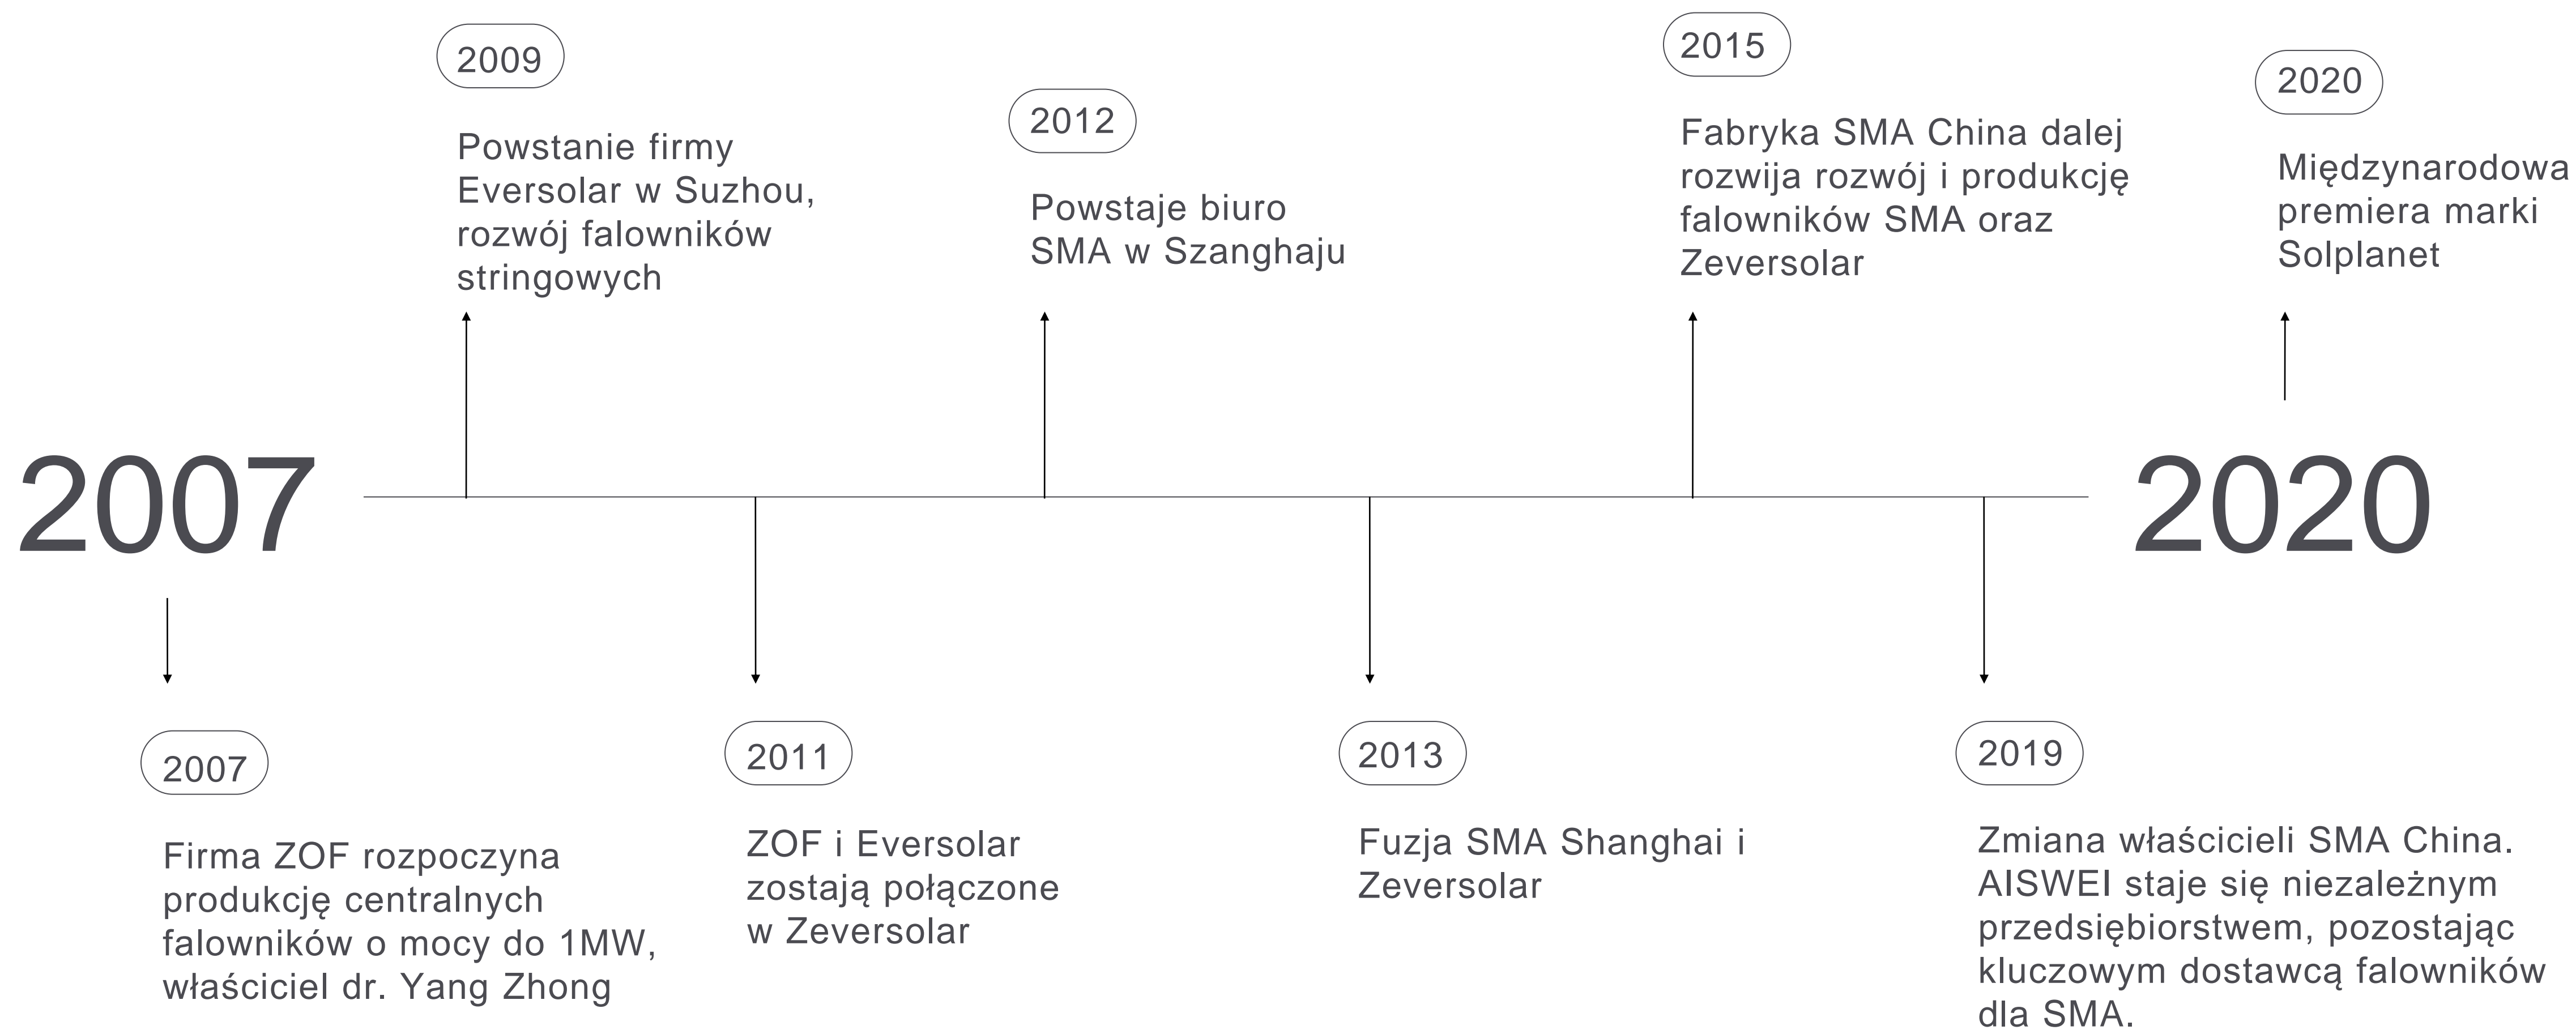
2009

Powstanie firmy Eversolar w Suzhou, rozwój falowników stringowych

2012

Powstaje biuro SMA w Szanghaju

2015

Fabryka SMA China dalej rozwija rozwój i produkcję falowników SMA oraz Zeversolar

2020

Międzynarodowa premiera marki Solplanet

2007

2020

2007

Firma ZOF rozpoczyna produkcję centralnych falowników o mocy do 1MW, właściciel dr. Yang Zhong

2011

ZOF i Eversolar zostają połączone w Zeversolar

2013

Fuzja SMA Shanghai i Zeversolar

2019

Zmiana właścicieli SMA China. AISWEI staje się niezależnym przedsiębiorstwem, pozostając kluczowym dostawcą falowników dla SMA.